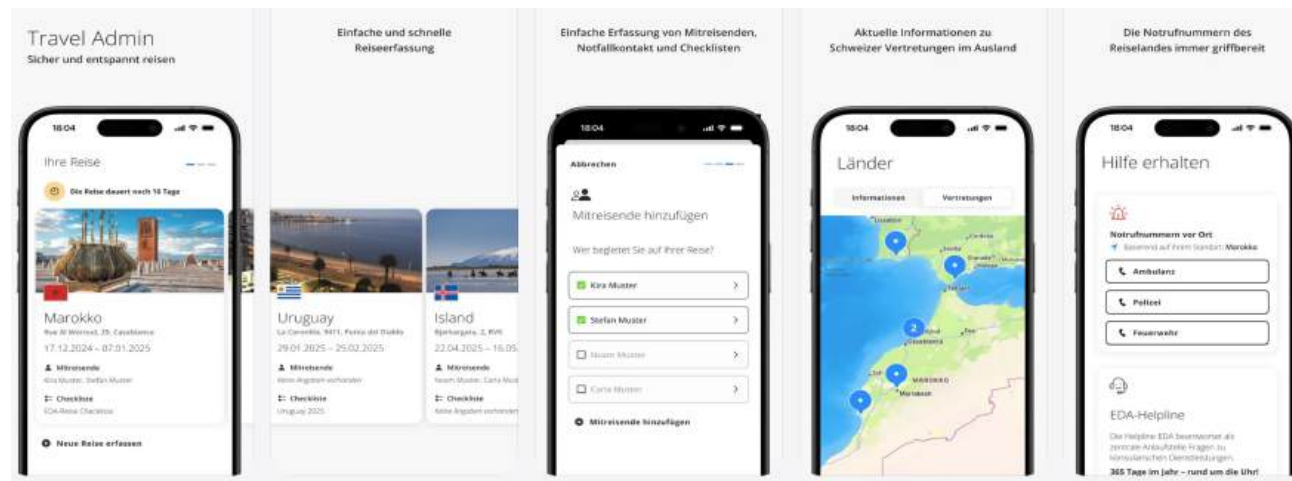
Travel Admin
Sicher und entspannt reisen

18:04

Ihre Reise

Die Reise dauert noch 16 Tage

Marokko
Rue Al Werrout, 29, Casablanca
17.12.2024 – 07.01.2025

Mitreisende
Kira Muster, Stefan Muster

Checkliste
EDA-Reise Checkliste

Neue Reise erfassen

Einfache und schnelle Reiseerfassung

Uruguay
La Cornisilla, 9411, Punta del Diablo
29.01.2025 – 25.02.2025

Mitreisende
Keine Angaben vorhanden

Checkliste
Uruguay 2025

Island
Bjarkargata, 2, RVK
22.04.2025 – 16.05.

Mitreisende
Noam Muster, Carla Must

Checkliste
Keine Angaben vorhanden

Einfache Erfassung von Mitreisenden, Notfallkontakt und Checklisten

18:04

Abbrechen

Mitreisende hinzufügen

Wer begleitet Sie auf Ihrer Reise?

Kira Muster

Stefan Muster

Noam Muster

Carla Muster

Mitreisende hinzufügen

Aktuelle Informationen zu Schweizer Vertretungen im Ausland

18:04

Länder

Informationen
Vertretungen

Casablanca
MAROKKO
Marrakesh

Die Notrufnummern des Reiselandes immer griffbereit

18:04

Hilfe erhalten

Notrufnummern vor Ort
Basierend auf Ihrem Standort: Marokko

Ambulanz

Polizei

Feuerwehr

EDA-Helpline

Die Helpline EDA beantwortet als zentrale Anlaufstelle Fragen zu konsularischen Dienstleistungen.

365 Tage im Jahr – rund um die Uhr!